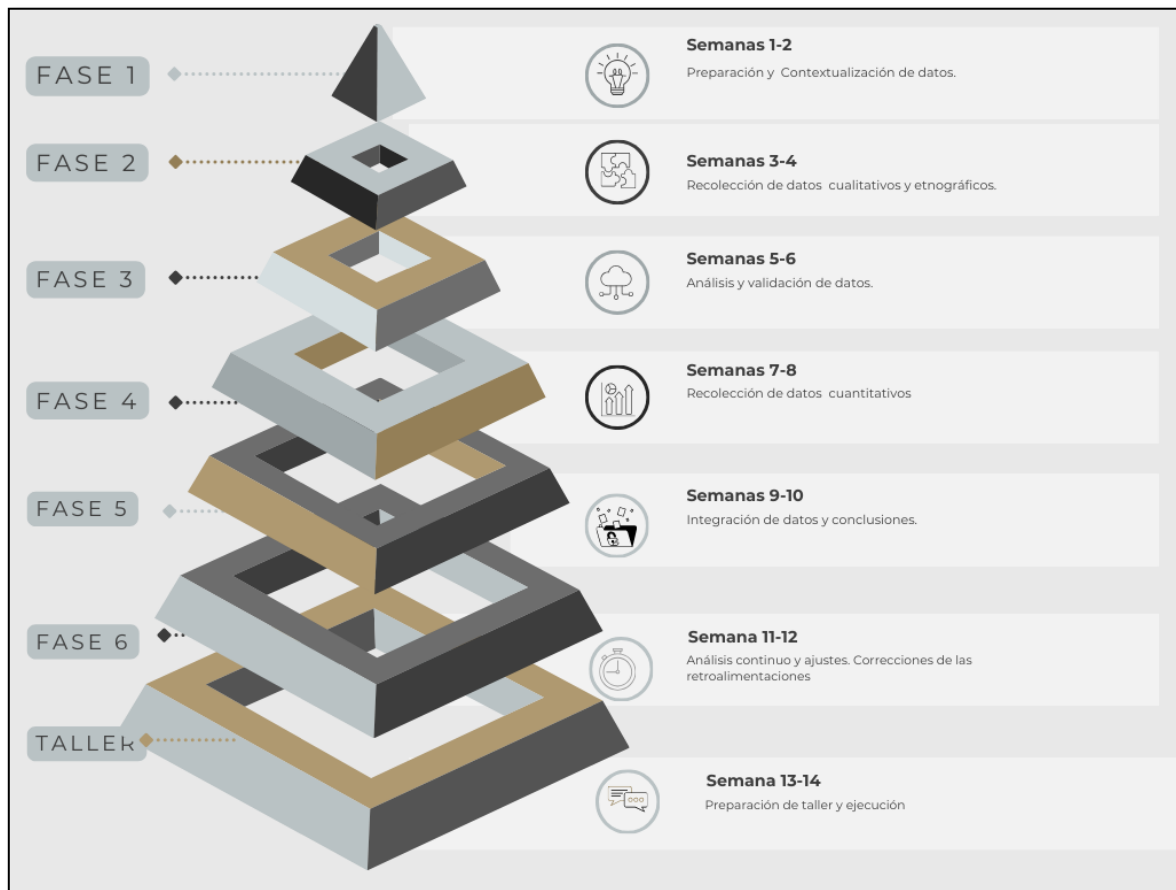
FASE 1

Semanas 1-2
Preparación y Contextualización de datos.

FASE 2

Semanas 3-4
Recolección de datos cualitativos y etnográficos.

FASE 3

Semanas 5-6
Análisis y validación de datos.

FASE 4

Semanas 7-8
Recolección de datos cuantitativos

FASE 5

Semanas 9-10
Integración de datos y conclusiones.

FASE 6

Semana 11-12
Análisis continuo y ajustes. Correcciones de las retroalimentaciones

TALLER

Semana 13-14
Preparación de taller y ejecución